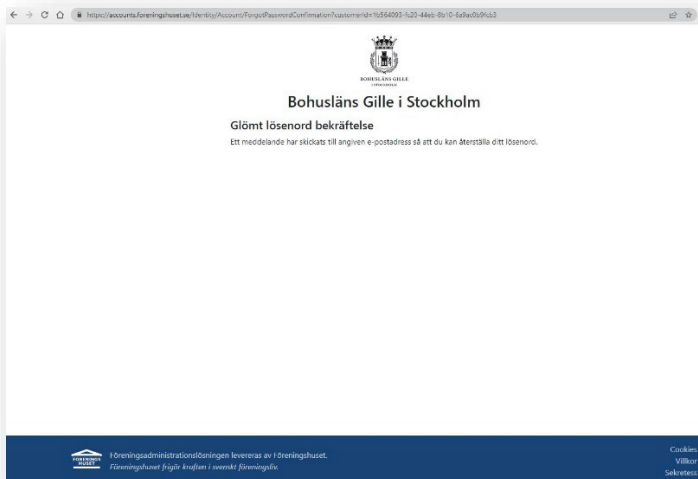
https://accounts.foreningshuset.se/Identity/Account/ForgotPasswordConfirmation?customerId=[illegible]

BOHUSLÄNS GILLE
I STOCKHOLM

Bohusläns Gille i Stockholm

Glömt lösenord bekräftelse

Ett meddelande har skickats till angiven e-postadress så att du kan återställa ditt lösenord.

FÖRENINGSHUSET

Föreningsadministrationslösningen levereras av Föreningshuset.
Föreningshuset frigör kraften i svenskt föreningsliv.

Cookies
Villkor
Sekretess